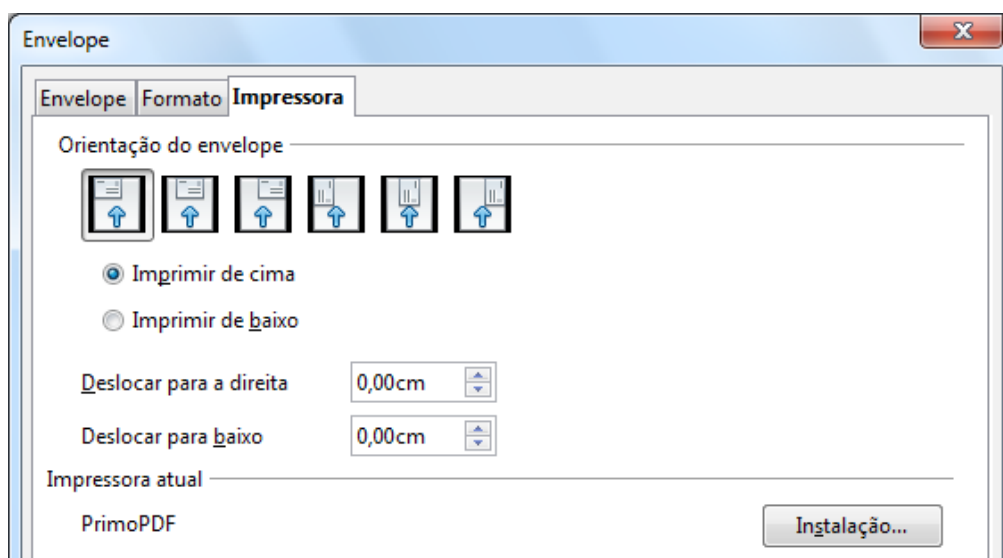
Envelope

Envelope Formato Impressora

Orientação do envelope

Imprimir de cima

Imprimir de baixo

Deslocar para a direita 0,00cm

Deslocar para baixo 0,00cm

Impressora atual

PrimoPDF

Instalação...